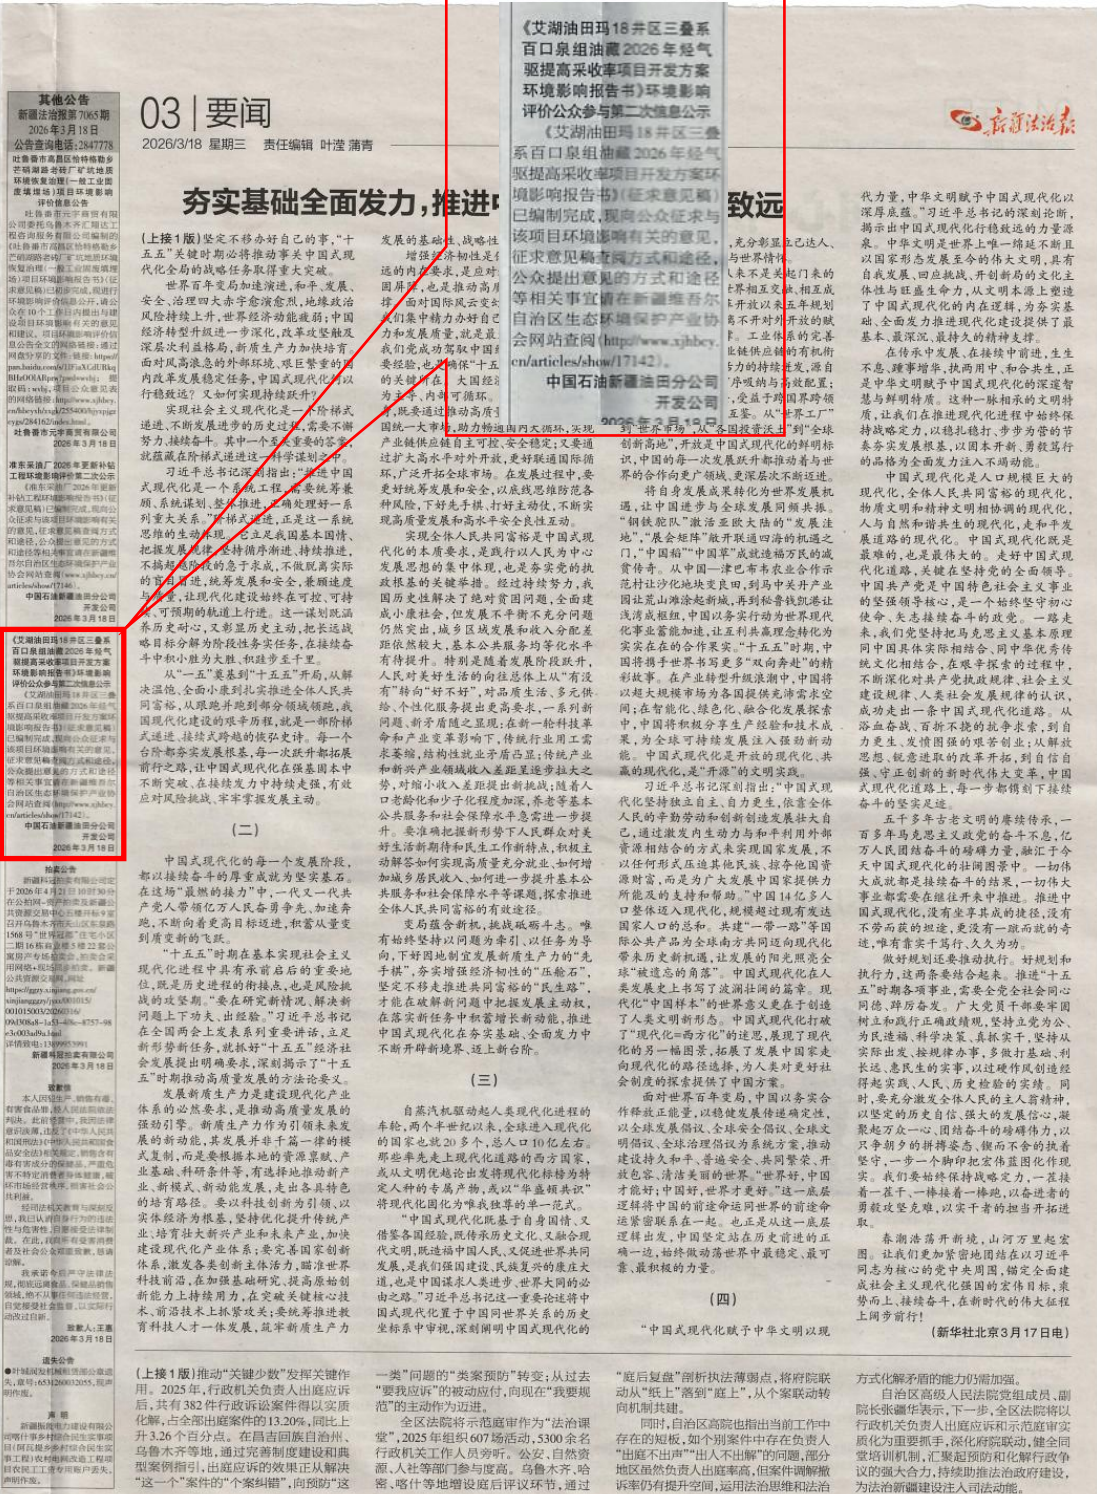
《艾湖油田玛18井区三叠系百口泉组油藏2026年轻气驱提高采收率项目开发方案环境影响报告书》环境影响评价公众参与第二次信息公示

《艾湖油田玛18井区三叠系百口泉组油藏2026年轻气驱提高采收率项目开发方案环境影响报告书》(征求意见稿)已编制完成,现向公众征求与该项目环境影响有关的意见,征求意见稿查阅方式和途径、公众提出意见的方式和途径等相关事宜请在新疆维吾尔自治区生态环境保护产业协会网站查阅(http://www.xjhbcy.cn/articles/show/17142)。

中国石油新疆油田分公司开发公司
2026年3月18日

03 | 要闻

2026/3/18 星期三 责任编辑 叶滢 蒲青

新疆法治报

夯实基础全面发力,推进中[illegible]致远

其他公告
新疆法治报第7065期
2026年3月18日
公告咨询电话:2847778

(上接1版)坚定不移办好自己的事,"十五五"关键时期必将推动事业中国式现代化全局的战略任务取得重大突破。

世界百年变局加速演进,和平、发展、安全、治理四大赤字愈演愈烈,地缘政治风险持续上升,世界经济动能疲弱,中国经济转型升级进一步深化,改革攻坚触及深层次利益格局,新质生产力加快培育,面对风高浪急的外部环境、艰巨繁重的国内改革发展稳定任务,中国式现代化行稳致远?又如何实现持续跃升?

实现社会主义现代化是一个阶梯式递进、不断发展进步的历史过程,需要不懈努力,接续奋斗。其中一个重要着眼点,就是全面发力谋划部署一体推进。

习近平总书记深刻指出:"推进中国式现代化是一个系统工程,需要统筹兼顾、系统谋划、整体推进,正确处理好一系列重大关系。"阶梯式递进,正是这一系统思维的生动体现。它立足我国基本国情、把握发展规律,坚持循序渐进、持续推进,不搞毕其功于一役,不做脱离实际的盲目追进,统筹发展和安全,兼顾速度与质量,让现代化建设始终在可控、可持续、可预期的轨道上行进。这一谋划既遵循历史规律,又彰显历史主动,把长远战略目标分解为阶段性奋斗任务,在接续奋斗中积小胜为大胜,积跬步至千里。

从"一五"奠基到"十五五"开局,从解决温饱、全面小康到扎实推进全体人民共同富裕,从跟跑并跑到部分领域领跑,我国现代化建设的艰辛历程,就是一部阶梯式递进、接续跃进的恢弘史诗。每一个台阶都夯实发展根基,每一次跃升都拓展前行之路,让中国式现代化在强国本中不断突破、在接续发力中持续迭代,有效应对风险挑战、牢牢掌握发展主动。

(二)

中国式现代化的每一个发展阶段,都以接续奋斗的厚重成就为坚实基石。在这场"最燃的接力"中,一代又一代共产党人带领亿万人民奋勇争先、加速奔跑,不断向着更高目标迈进,积蓄从量变到质变的飞跃。

"十五五"时期在基本实现社会主义现代化进程中具有承前启后的重要地位,既是厚实发展基础、夯实发展路径的攻坚期,也是战略机遇期、风险挑战期相互交织的时期。"要在研究新情况、解决新问题上下功夫、出经验。"习近平总书记在全国两会上发表系列重要讲话,立足新形势新任务,就推进"十五五"经济社会发展提出明确要求,深刻揭示了"十五五"时期推动高质量发展的方法论要义。

发展新质生产力是推动高质量发展的内在要求和重要着力点,是推动高质量发展的强劲引擎。新质生产力作为引领未来发展的新动能,其发展并非一蹴而就,需要因地制宜、先立后破,走出一条从传统到新兴、从量变到质变的跃升之路。把握科技创新和产业创新深度融合的趋势,以科技创新引领产业创新,积极培育新兴产业和未来产业,加快建设现代化产业体系;要完善国家创新体系,激发各类创新主体活力,畅通科技成果转化应用,在加强基础研究、提高原始创新能力上持续用力,在突破关键核心技术、前沿技术上抓紧攻关;要统筹推进教育科技人才一体发展,筑牢新质生产力

发展的基础支撑,战略性增强。坚持实体经济为主,把握主动权的内在要求,是应对变局、开创新局的重要选择。面对国际风云变幻,推动发展主要靠国内市场和内需的力量和后劲,集中精力办好自己的事,就是在把我们党成功驾驭中国式现代化的关键支撑,也为推进"十五五"的关键所在。大国经济优势,为主动构建新发展格局打下坚实基础。既要通过推动高质量发展畅通国内大循环,实现产业链供应链自主可控、安全稳定;又要通过扩大高水平对外开放,更好联通国际循环,广泛开拓全球市场。在发展过程中,要更好统筹发展和安全,以底线思维防范各种风险,下好先手棋、打好主动仗,不断实现高质量发展和高水平安全良性互动。

实现全体人民共同富裕是中国式现代化的本质要求,是践行以人民为中心发展思想的集中体现,也是务实党的执政根基的关键举措。经过持续努力,我国历史性解决了绝对贫困问题,全面建成小康社会,但发展不平衡不充分问题仍然突出,城乡区域发展和收入分配差距依然较大,共同富裕是一项长期任务。特别是随着发展阶段提升,人民对美好生活的向往更加强烈,对民生的"期待"、对品质生活、多元供给、个性化服务提出更高要求。要,一系列新问题、新矛盾随之显现;在新一轮科技革命和产业变革影响下,传统行业面临新挑战,结构性就业矛盾凸显;传统产业和新兴产业领域收入差距正逐步拉大之势,对调小收入差距提出新挑战;随着人口老龄化和少子化程度加深,养老等基本公共服务和社会保障水平急需进一步提升。要准确把握新形势下人民群众对美好生活的新期待和民生工作新特点,积极主动解答如何实现高质量充分就业、如何增加城乡居民收入、如何进一步提升基本公共服务和社会保障水平等课题,探索推进全体人民共同富裕的有效途径。

变局蕴含新机,挑战砥砺斗志。唯有始终坚持以问题为导向、以任务为引向,下好因地制宜发展新质生产力的"先手棋",夯实增强经济韧性的"压舱石",坚定不移走推进共同富裕的"民生路",才能在破解新问题中把握发展主动权,在落实新任务中积蓄增长新动能,推进中国式现代化在奋发基础、全面发力中不断开辟新境、迈上新台阶。

(三)

自蒸汽机驱动起人类现代化进程的车轮,两个半世纪以来,全球进入现代化的国家也就20多个,总人口10亿左右。那些率先走上现代化道路的西方国家,成从文明优越论出发将现代化标榜为对一国家制度的专属产物,或以"华盛顿共识"将现代化图式为唯我独尊的单一范式。

"中国式现代化既是自身国情、又借鉴各国经验,既传承历史文化、又融合现代文明,既造福中国人民,又促进世界共同发展,是我们强国建设、民族复兴的康庄大道,也是中国谋求人类进步、世界大同的必由之路。"习近平总书记这一重要论述将中国式现代化置于中国同世界关系的历史坐标系中审视,深刻阐明中国式现代化的

,充分彰显正立达人、与世界情怀。
人来不是关起门来的开放合作、和互成不开放以来五年规划不再开对外开放的赋全新开放大国的生链供应链的有机衔接的持续提速,源自"一带一路"倡议的与高能配置;一一,受益于跨国界跨领生产要素。从"世界工厂"到"世界市场",从"各国投资沃土"到"全球创新高地",开放是中国式现代化的鲜明标识,中国的每一次发展跃升都推动着与世界的合作向更广领域、更深层次不断迈进。

将自身发展成果转化为世界发展机遇,让中国进步与全球发展同频共振。"铜铁舵队"激活亚欧大陆的"发展流地","晨会延伸"眺开联通四海的机遇之门,"中国稻""中国草"成就造福万民的减贫奇迹。从中国一洋巴布布农业合作示范村让沙化地块变良田,到马中关丹产业园让荒山滩涂变新城,再到秘鲁钱凯港让浅滩成枢纽,中国以务实行动为世界现代化事业蓄能加速,让互利共赢理念转化为实实在在的合作果实。"十五五"时期,中国将携手世界书写更多"双向奔赴"的精彩故事,在产业转型升级浪潮中,中国将以超大规模市场为各国提供充沛需求空间;在智能化、绿色化、融合化发展探索中,中国将积极分享生产经验和技术成果,为全球可持续发展注入强劲新动能。中国式现代化是开放的现代化、共赢的现代化,是"开源"的文明实践。

习近平总书记深刻指出:"中国式现代化坚持独立自主、自力更生,依靠全体人民的辛勤劳动和创新创造发展壮大自己,通过激发内生动力与和平利用外部资源相结合的方式来实现国家发展,不以任何形式压迫其他民族、掠夺他国资源财富,而是为广大发展中国家提供力所能及的支持和帮助。"中国14亿多人口整体迈入现代化,规模超过现有发达国家人口的总和。共建"一带一路"等国际公共产品为全球南方共同发展带来历史性机遇,让发展的阳光照亮全球"被遗忘的角落"。中国式现代化在人类发展史上书写了波澜壮阔的篇章,现代化"中国样本"的世界意义更在于创造了人类文明新形态。中国式现代化打破了"现代化=西方化"的迷思,展现了现代化的另一幅图景,拓展了发展中国家走向现代化的路径选择,为人类对更好社会制度的探索提供了中国方案。

面对世界百年变局,中国以务实合作释放正能量,以稳健发展传递确定性,以全球发展倡议、全球安全倡议、全球文明倡议、全球治理倡议为系统方案,推动建设持久和平、普遍安全、共同繁荣、开放包容、清洁美丽的世界。"世界好,中国才能好;中国好,世界才更好。"这一底层逻辑将中国的前途命运同世界的前途命运紧紧联系在一起。也正是以这一底层逻辑出发,中国坚定站在历史正确的一边,站在人类文明进步的一边,始终做动荡世界中最稳定、最可靠、最积极的力量。

(四)

"中国式现代化赋予中华文明以现

代力量,中华文明赋予中国式现代化以深厚底蕴。"习近平总书记的深刻论断,揭示出中国式现代化行稳致远的力量源泉。中华文明是世界上唯一绵延不断且以国家形态发展至今的伟大文明,具有自我发展、回应挑战、开创新局的文化主体性与旺盛生命力,从文明本源上塑造了中国式现代化的内在逻辑,为夯实基础、全面发力推进现代化建设提供了最基本、最深沉、最持久的精神支撑。

在传承中发展,在接续中前进,生生不息、踵事增华,执两用中、和合共生,正是中华文明赋予中国式现代化的深邃智慧与鲜明特质。这种一脉相承的文明特质,让我们在推进现代化进程中始终保持战略定力,以稳扎稳打、步步为营的节奏夯实发展基础,以图本开新、勇毅笃行的品格为全面发力注入不竭动能。

中国式现代化是人口规模巨大的现代化,全体人民共同富裕的现代化,物质文明和精神文明相协调的现代化,人与自然和谐共生的现代化,走和平发展道路的现代化。中国式现代化既是最难的,也是最伟大的。走好中国式现代化道路,关键在坚持党的全面领导。中国共产党是中国特色社会主义事业的坚强领导核心,是一个始终坚守初心使命、矢志接续奋斗的政党。一路走来,我们党坚持把马克思主义基本原理同中国具体实际相结合、同中华优秀传统文化相结合,在艰辛探索的过程中,不断深化对共产党执政规律、社会主义建设规律、人类社会发展规律的认识,成功走出一条中国式现代化道路。从筚路蓝缕、百折不挠的执争求索,到自力更生、发愤图强的艰苦创业;从解放思想、锐意进取的改革开放,到自信自强、守正创新的新时代伟大变革,中国式现代化道路上,每一步都铭刻下接续奋斗的坚实足迹。

五千多年古老文明的赓续传承,一百多年马克思主义政党的奋斗不息,亿万人民团结奋斗的磅礴力量,融汇于今天中国式现代化的壮阔图景中。一切伟大成就都是接续奋斗的结果,一切伟大事业都需要在继往开来中推进。推进中国式现代化,没有坐享其成的捷径,没有不劳而获的坦途,更没有一蹴而就的奇迹,唯有靠实干笃行、久久为功。

做好规划还要推动执行。好规划和执行力,这两条要结合起来。推进"十五五"时期各项事业,需要全党全社会共同行动、踔厉奋发。广大党员干部要牢固树立和践行正确政绩观,坚持立党为公、为民造福,科学决策、真抓实干,坚持从实际出发、按规律办事,多做打基础、利长远、惠民生的实事,以过硬作风创造经得起实践、人民、历史检验的实绩。同时,要充分激发全体人民的主人翁精神,以坚定的历史自信、强大的发展信心,凝聚起万众一心、团结奋斗的磅礴伟力,以只争朝夕的拼搏姿态、锲而不舍的执着坚守,一步一个脚印把宏伟蓝图化作现实。我们要始终保持战略定力,一茬接着一茬干、一棒接着一棒跑,以奋进者的勇毅攻坚克难,以实干者的担当开拓进取。

春潮浩荡开新局,山河万里展宏图。让我们更加紧密地团结在以习近平同志为核心的党中央周围,锚定全面建成社会主义现代化强国的宏伟目标,乘势而上、接续奋斗,在新时代的伟大征程上阔步前行!

(新华社北京3月17日电)

吐鲁番市高昌区恰特格勒乡芒硝制品有限公司厂矿扰地环境恢复治理(一期工业固废堆埋场)项目环境影响评价信息公告
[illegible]
吐鲁番市元亨商贸有限公司
2026年3月18日

准东采油厂2026年更新补钻工程环境影响评价第二次公示
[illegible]
中国石油新疆油田分公司开发公司
2026年3月18日

《艾湖油田玛18井区三叠系百口泉组油藏2026年轻气驱提高采收率项目开发方案环境影响报告书》环境影响评价公众参与第二次信息公示
《艾湖油田玛18井区三叠系百口泉组油藏2026年轻气驱提高采收率项目开发方案环境影响报告书》(征求意见稿)已编制完成,现向公众征求与该项目环境影响有关的意见,征求意见稿查阅方式和途径、公众提出意见的方式和途径等相关事宜请在新疆维吾尔自治区生态环境保护产业协会网站查阅(http://www.xjhbcy.cn/articles/show/17142)。
中国石油新疆油田分公司开发公司
2026年3月18日

拍卖公告
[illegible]
新疆锐宝拍卖有限公司
2026年3月18日

致歉信
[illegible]
致歉人:王嘉
2026年3月18日

遗失公告
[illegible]

(上接1版)推动"关键少数"发挥关键作用。2025年,行政机关负责人出庭应诉后,共有382件行政诉讼案件得以实质化解,占全部出庭案件的13.20%,同比上升3.26个百分点。在昌吉回族自治州、乌鲁木齐等地,通过完善制度建设和典型案例指引,出庭应诉的效果正从解决"这一个"案件的"个案纠错",向预防"这

一类"问题的"类案预防"转变;从过去"要我应诉"的被动应付,向现在"我要规范"的主动作为迈进。

全区法院将示范庭审作为"法治课堂",2025年共组织607场活动,5300余名行政机关工作人员旁听。公安、自然资源、人社等部门参与度高。乌鲁木齐、哈密、喀什等地增设庭后评议环节,通过

"庭后复盘"剖析执法薄弱点,将府院联动从"纸上"落到"庭上",从个案联动转向机制共建。

同时,自治区高院也指出当前工作中存在的短板,如个别案件中存在负责人"出庭不出声""出人不出解"的问题,部分地区虽然负责人出庭率高,但案件调解撤诉率仍有提升空间,运用法治思维和法治

方式化解矛盾的能力仍需加强。

自治区高级人民法院党组成员、副院长张疆华表示,下一步,全区法院将以行政机关负责人出庭应诉和示范庭审为质化为重要抓手,深化府院联动,健全同堂培训机制,汇聚起预防和化解行政争议的强大合力,持续助推法治政府建设,为法治新疆建设注入司法动能。